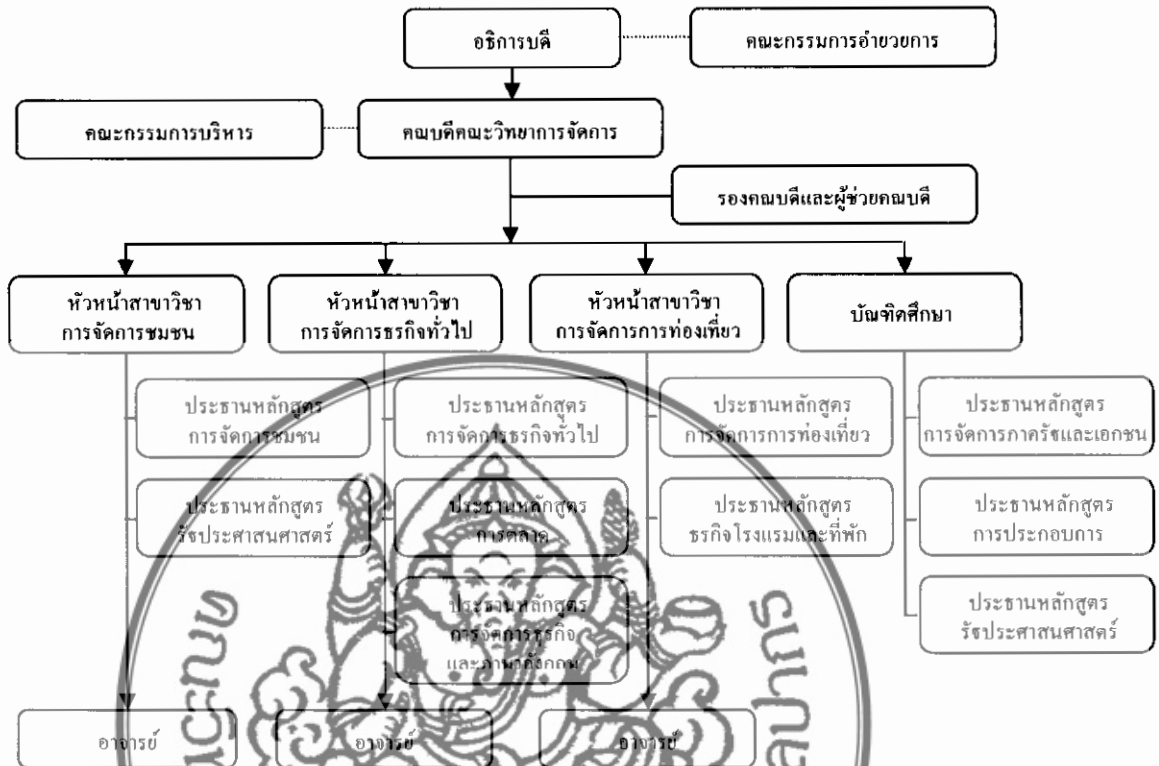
อธิการบดี

คณะกรรมการอำนวยการ

คณะกรรมการบริหาร

คณบดีคณะวิทยาการจัดการ

รองคณบดีและผู้ช่วยคณบดี

หัวหน้าสาขาวิชา การจัดการชุมชน

หัวหน้าสาขาวิชา การจัดการธุรกิจทั่วไป

หัวหน้าสาขาวิชา การจัดการการท่องเที่ยว

บัณฑิตศึกษา

ประธานหลักสูตร การจัดการชุมชน

ประธานหลักสูตร รัฐประศาสนศาสตร์

ประธานหลักสูตร การจัดการธุรกิจทั่วไป

ประธานหลักสูตร การตลาด

ประธานหลักสูตร การจัดการธุรกิจ และภาษาอังกฤษ

ประธานหลักสูตร การจัดการการท่องเที่ยว

ประธานหลักสูตร ธุรกิจโรงแรมและที่พัก

ประธานหลักสูตร การจัดการภาครัฐและเอกชน

ประธานหลักสูตร การประกอบการ

ประธานหลักสูตร รัฐประศาสนศาสตร์

อาจารย์

อาจารย์

อาจารย์